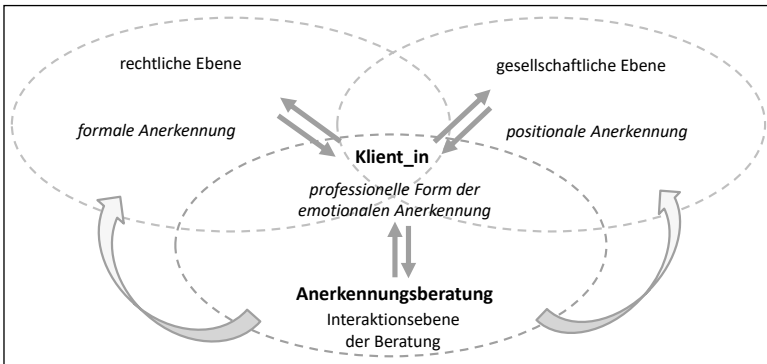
rechtliche Ebene

formale Anerkennung

gesellschaftliche Ebene

positionale Anerkennung

Klient_in

professionelle Form der emotionalen Anerkennung

Anerkennungsberatung

Interaktionsebene der Beratung